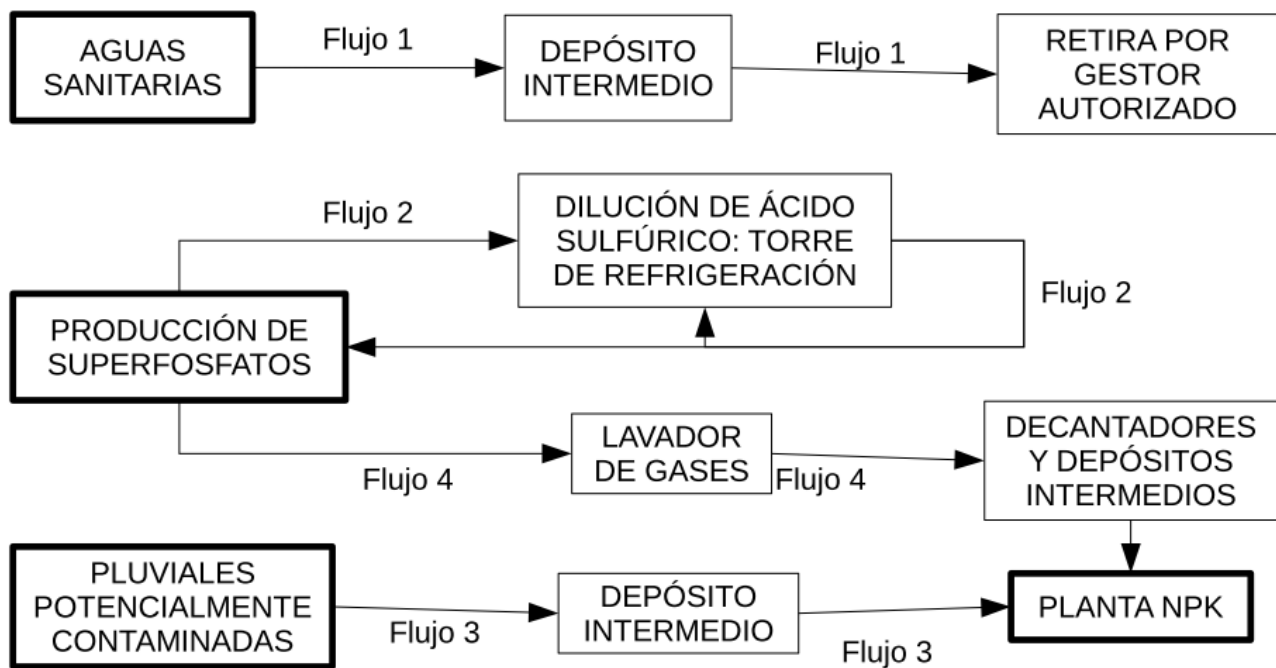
AGUAS SANITARIAS

Flujo 1

DEPÓSITO INTERMEDIO

Flujo 1

RETIRA POR GESTOR AUTORIZADO

Flujo 2

DILUCIÓN DE ÁCIDO SULFÚRICO: TORRE DE REFRIGERACIÓN

Flujo 2

PRODUCCIÓN DE SUPERFOSFATOS

LAVADOR DE GASES

Flujo 4

Flujo 4

DECANTADORES Y DEPÓSITOS INTERMEDIOS

PLUVIALES POTENCIALMENTE CONTAMINADAS

Flujo 3

DEPÓSITO INTERMEDIO

Flujo 3

PLANTA NPK